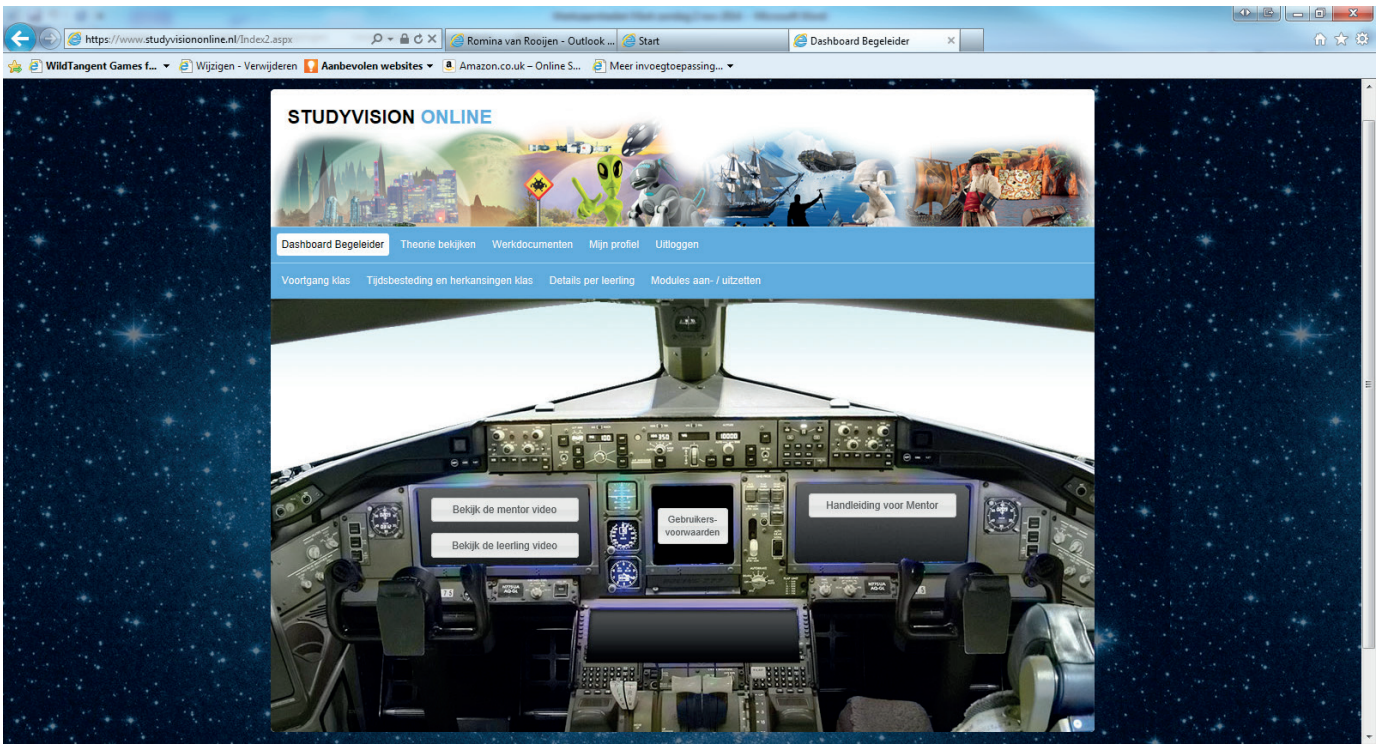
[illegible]

https://www.studyvisiononline.nl/Index2.aspx

Romina van Rooijen - Outlook ...

Start

Dashboard Begeleider

WildTangent Games f...

Wijzigen - Verwijderen

Aanbevolen websites

Amazon.co.uk – Online S...

Meer invoegtoepassing...

STUDYVISION ONLINE

Dashboard Begeleider

Theorie bekijken

Werkdocumenten

Mijn profiel

Uitloggen

Voortgang klas

Tijdsbesteding en herkansingen klas

Details per leerling

Modules aan- / uitzetten

Bekijk de mentor video

Bekijk de leerling video

Gebruikers-voorwaarden

Handleiding voor Mentor